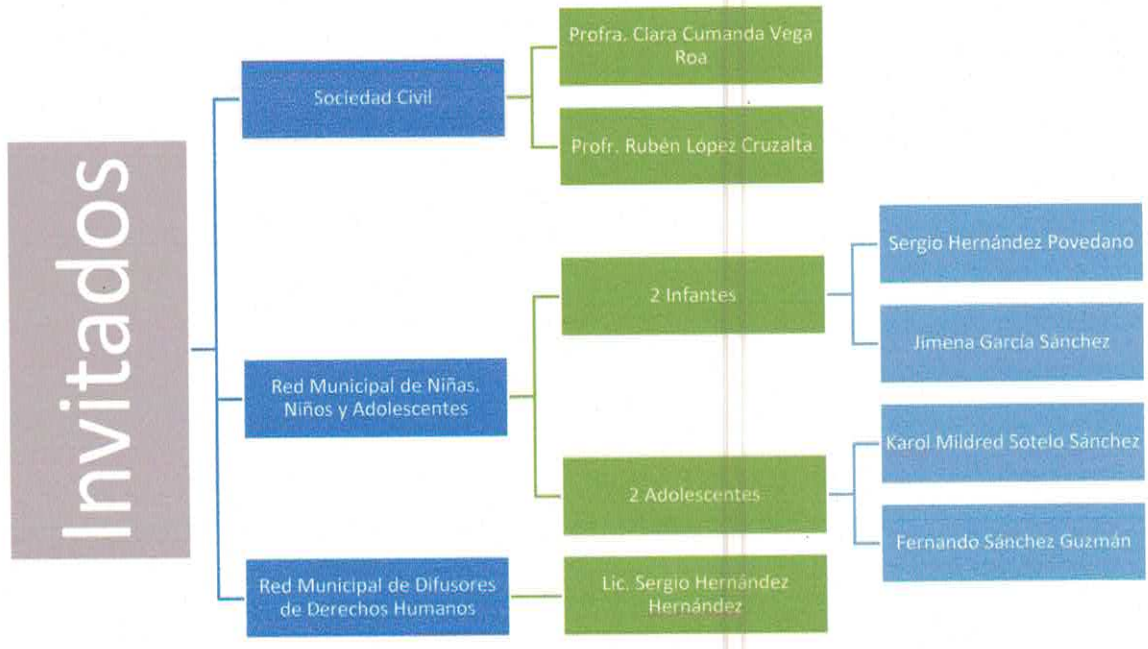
Invitados

Sociedad Civil

Profra. Clara Cumanda Vega Roa

Profr. Rubén López Cruzalta

Red Municipal de Niñas, Niños y Adolescentes

2 Infantes

Sergio Hernández Povedano

Jimena García Sánchez

2 Adolescentes

Karol Mildred Sotelo Sánchez

Fernando Sánchez Guzmán

Red Municipal de Difusores de Derechos Humanos

Lic. Sergio Hernández Hernández